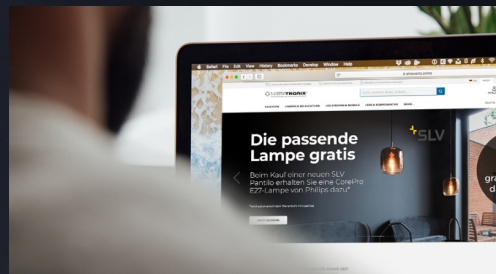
Safari File Edit View History Bookmarks Develop Window Help

LAMPTRONIX

Die passende Lampe gratis

SLV

Beim Kauf einer neuen SLV Pantilo erhalten Sie eine CorePro E27-Lampe von Philips dazu*

gra
de